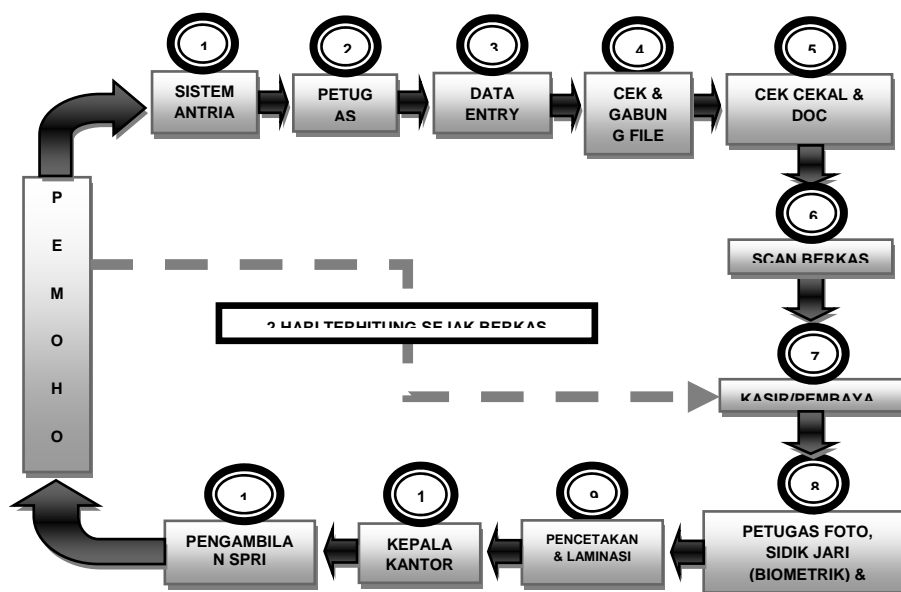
1
SISTEM ANTRIA

2
PETUG AS

3
DATA ENTRY

4
CEK & GABUN G FILE

5
CEK CEKAL & DOC

6
SCAN BERKAS

P
E
M
O
H
O

2 HARI TERHITUNG SEJAK BERKAS

7
KASIR/PEMBAYA

8
PETUGAS FOTO, SIDIK JARI (BIOMETRIK) &

9
PENCETAKAN & LAMINASI

1
KEPALA KANTOR

1
PENGAMBILA N SPRI